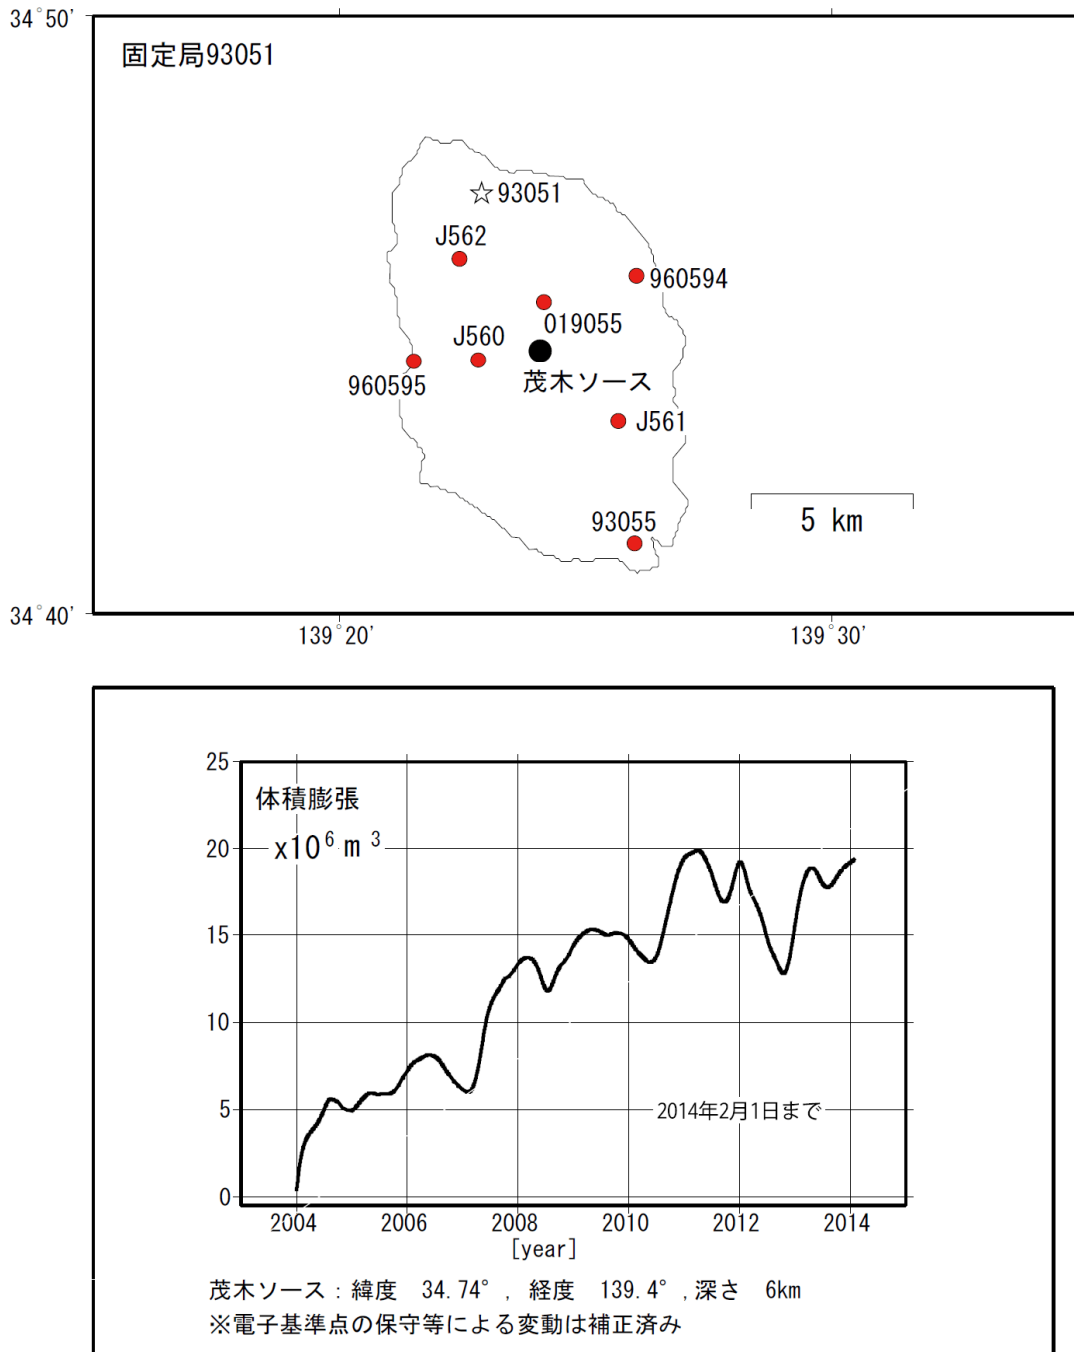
34°50'

固定局93051

☆93051

J562

960594

019055

J560

960595

茂木ソース

J561

93055

5 km

34°40'

139°20'

139°30'

体積膨張

x$10^6$ $m^3$

25

20

15

10

5

0

2014年2月1日まで

2004

2006

2008

2010

2012

2014

[year]

茂木ソース：緯度 34.74°，経度 139.4°，深さ 6km
※電子基準点の保守等による変動は補正済み